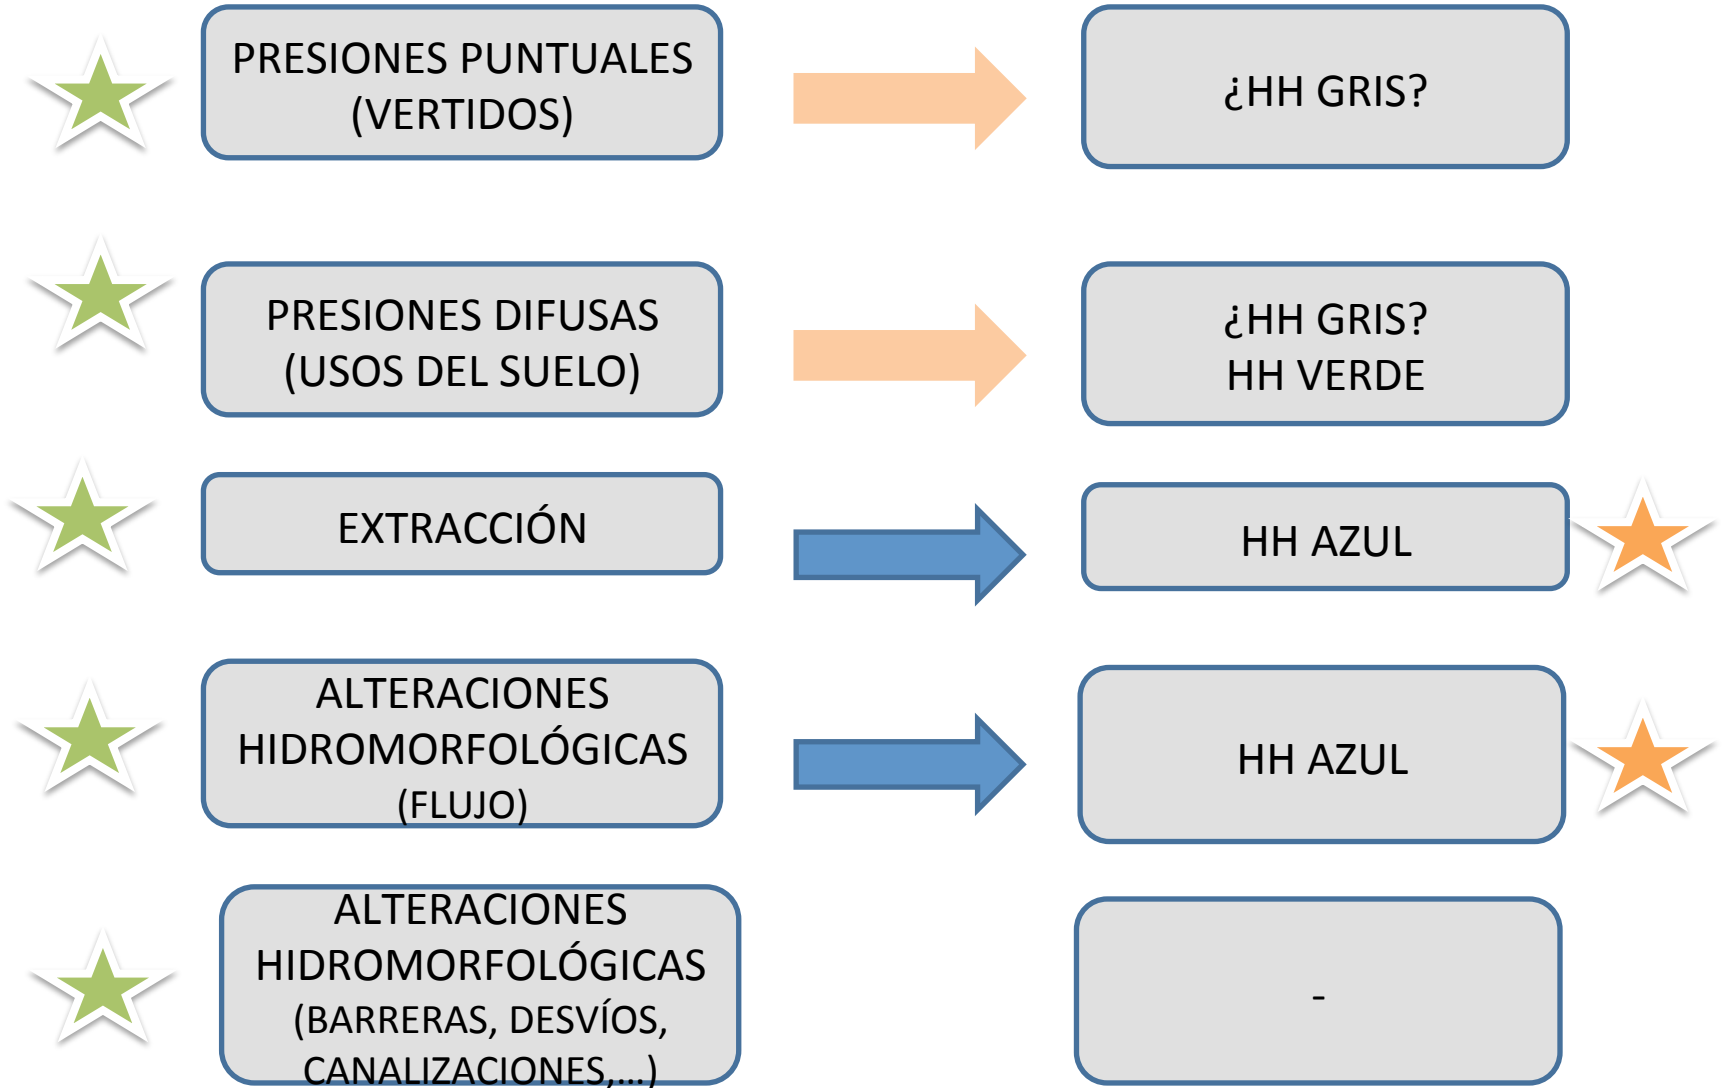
PRESIONES PUNTUALES (VERTIDOS)

¿HH GRIS?

PRESIONES DIFUSAS (USOS DEL SUELO)

¿HH GRIS?
HH VERDE

EXTRACCIÓN

HH AZUL

ALTERACIONES HIDROMORFOLÓGICAS (FLUJO)

HH AZUL

ALTERACIONES HIDROMORFOLÓGICAS (BARRERAS, DESVÍOS, CANALIZACIONES,...)

-